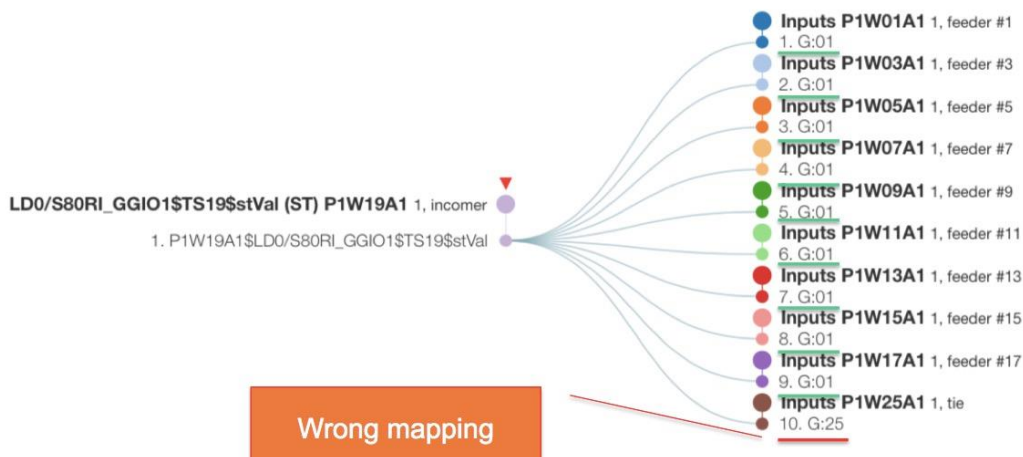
LD0/S80RI_GGIO1$TS19$stVal (ST) P1W19A1 1, incomer

1. P1W19A1$LD0/S80RI_GGIO1$TS19$stVal

Inputs P1W01A1 1, feeder #1
1. G:01
Inputs P1W03A1 1, feeder #3
2. G:01
Inputs P1W05A1 1, feeder #5
3. G:01
Inputs P1W07A1 1, feeder #7
4. G:01
Inputs P1W09A1 1, feeder #9
5. G:01
Inputs P1W11A1 1, feeder #11
6. G:01
Inputs P1W13A1 1, feeder #13
7. G:01
Inputs P1W15A1 1, feeder #15
8. G:01
Inputs P1W17A1 1, feeder #17
9. G:01
Inputs P1W25A1 1, tie
10. G:25

Wrong mapping